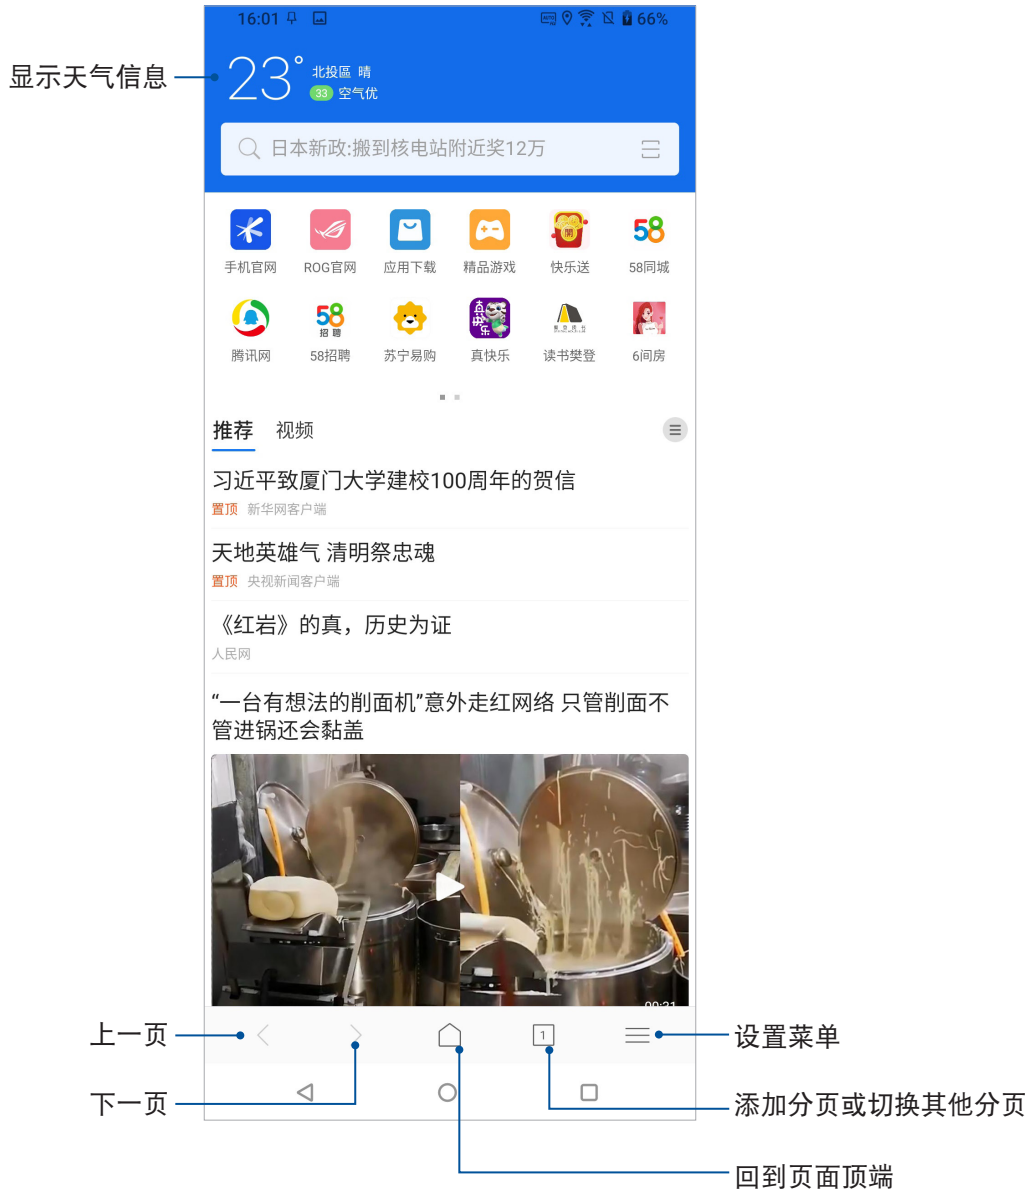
16:01 66%

显示天气信息

23°
北投區 晴
33 空气优

日本新政:搬到核电站附近奖12万

手机官网
ROG官网
应用下载
精品游戏
快乐送
58同城
腾讯网
58招聘
苏宁易购
真快乐
读书樊登
6间房

推荐 视频

习近平致厦门大学建校100周年的贺信
置顶 新华网客户端

天地英雄气 清明祭忠魂
置顶 央视新闻客户端

《红岩》的真，历史为证
人民网

“一台有想法的削面机”意外走红网络 只管削面不管进锅还会黏盖

00:21

上一页
下一页
1
设置菜单
添加分页或切换其他分页
回到页面顶端